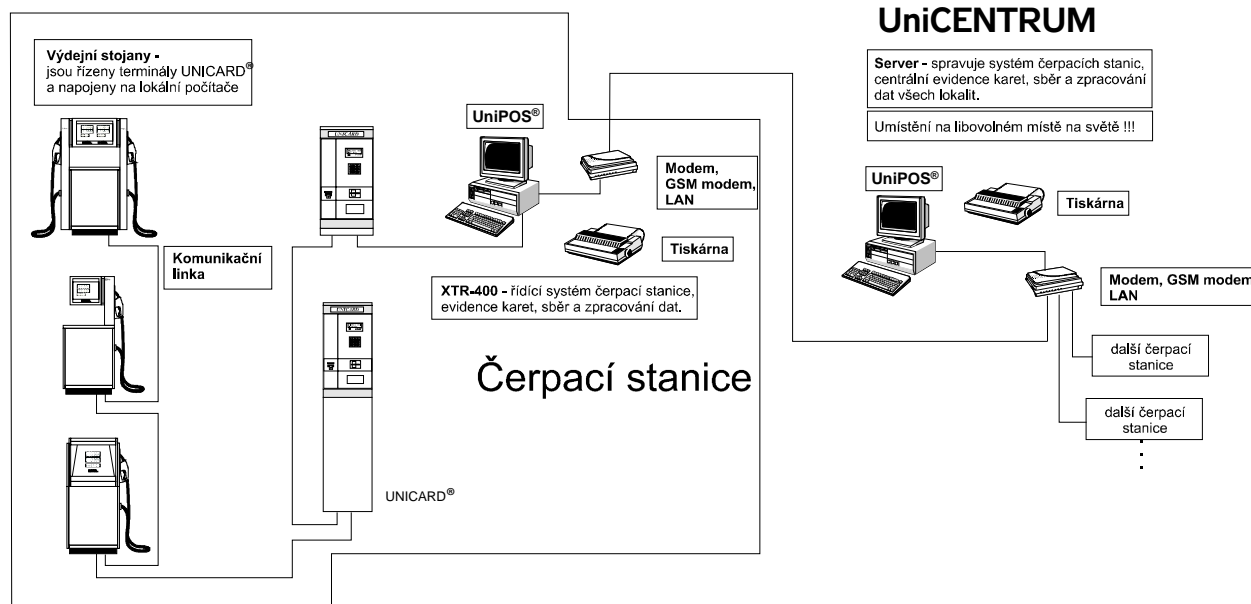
UniCENTRUM

Výdejní stojany - jsou řízeny terminály UNICARD® a napojeny na lokální počítače

Server - spravuje systém čerpacích stanic, centrální evidence karet, sběr a zpracování dat všech lokalit.

Umístění na libovolném místě na světě !!!

UniPOS®

Modem, GSM modem, LAN

UniPOS®

Tiskárna

Komunikační linka

Tiskárna

Modem, GSM modem LAN

XTR-400 - řídící systém čerpací stanice, evidence karet, sběr a zpracování dat.

další čerpací stanice

Čerpací stanice

další čerpací stanice

UNICARD®